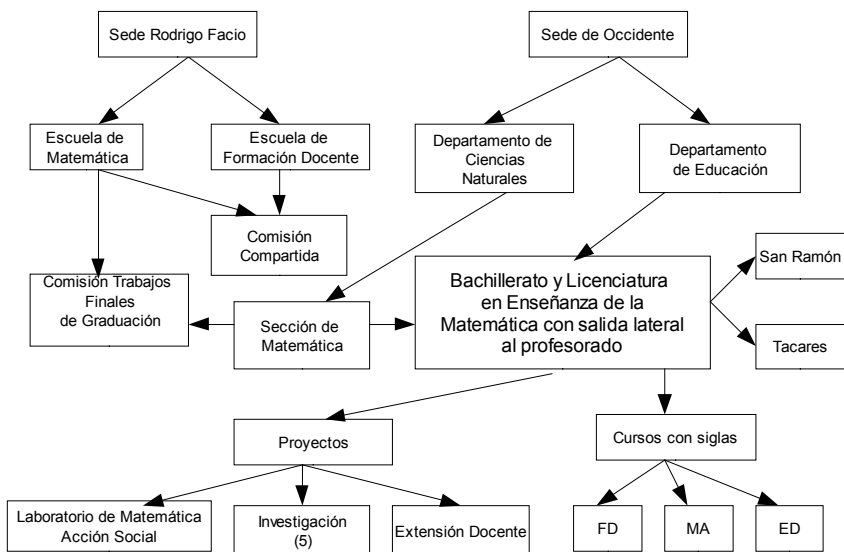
Sede Rodrigo Facio

Sede de Occidente

Escuela de Matemática

Escuela de Formación Docente

Departamento de Ciencias Naturales

Departamento de Educación

Comisión Compartida

Comisión Trabajos Finales de Graduación

Sección de Matemática

Bachillerato y Licenciatura en Enseñanza de la Matemática con salida lateral al profesorado

San Ramón

Tacares

Proyectos

Cursos con siglas

Laboratorio de Matemática Acción Social

Investigación (5)

Extensión Docente

FD

MA

ED